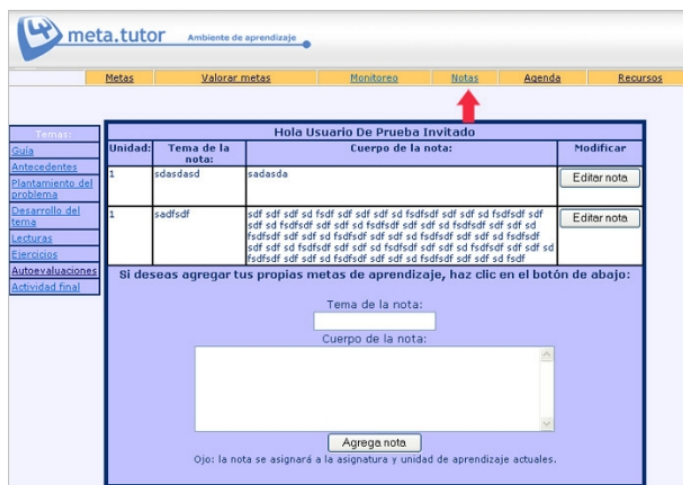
meta.tutor Ambiente de aprendizaje

Metas | Valorar metas | Monitoreo | Notas | Agenda | Recursos

Temas:
Guía
Antecedentes
Planteamiento del problema
Desarrollo del tema
Lecturas
Ejercicios
Autoevaluaciones
Actividad final

Hola Usuario De Prueba Invitado

| Unidad: | Tema de la nota: | Cuerpo de la nota: | Modificar |
|---|---|---|---|
| 1 | sdasdasd | sadasda | Editar nota |
| 1 | sadfsdf | sdf sdf sdf sd fsdf sdf sdf sdf sd fsdfsdf sdf sdf sd fsdfsdf sdf sdf sd fsdfsdf sdf sdf sd fsdfsdf sdf sdf sd fsdfsdf sdf sdf sd fsdfsdf sdf sdf sd fsdfsdf sdf sdf sd fsdfsdf sdf sdf sd fsdfsdf sdf sdf sd fsdfsdf sdf sdf sd fsdfsdf sdf sdf sd fsdfsdf sdf sdf sd fsdfsdf sdf sdf sd fsdfsdf sdf sdf sd fsdf | Editar nota |

Si deseas agregar tus propias metas de aprendizaje, haz clic en el botón de abajo:

Tema de la nota:

Cuerpo de la nota:

Agrega nota

Ojo: la nota se asignará a la asignatura y unidad de aprendizaje actuales.